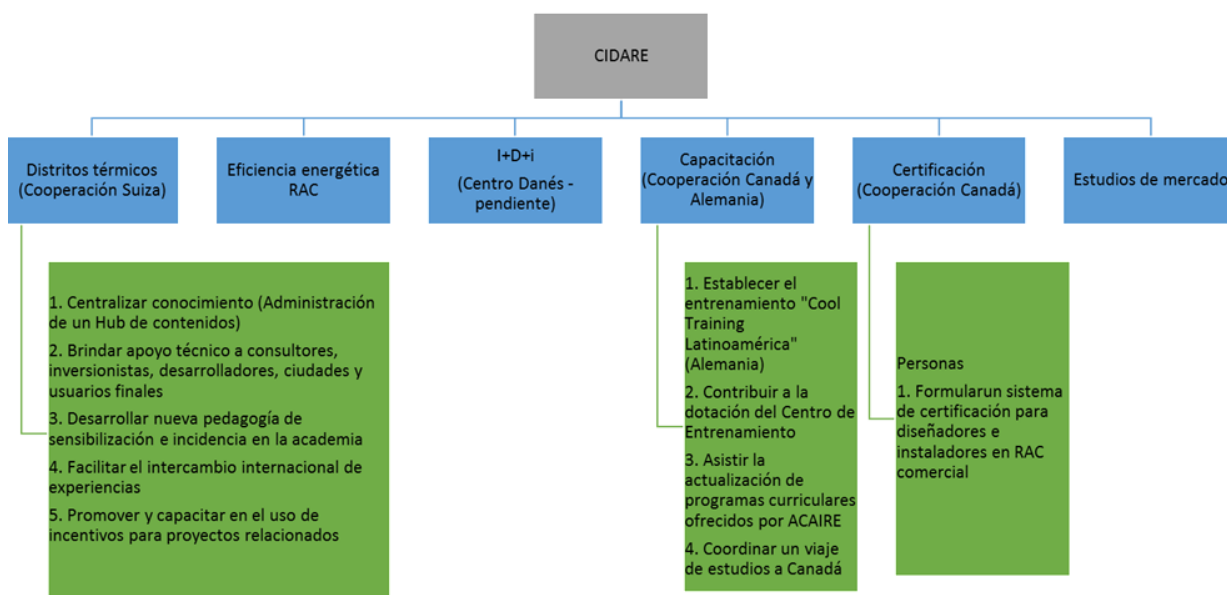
CIDARE

Distritos térmicos (Cooperación Suiza)

Eficiencia energética RAC

I+D+i (Centro Danés - pendiente)

Capacitación (Cooperación Canadá y Alemania)

Certificación (Cooperación Canadá)

Estudios de mercado

1. Centralizar conocimiento (Administración de un Hub de contenidos)

2. Brindar apoyo técnico a consultores, inversionistas, desarrolladores, ciudades y usuarios finales

3. Desarrollar nueva pedagogía de sensibilización e incidencia en la academia

4. Facilitar el intercambio internacional de experiencias

5. Promover y capacitar en el uso de incentivos para proyectos relacionados

1. Establecer el entrenamiento "Cool Training Latinoamérica" (Alemania)

2. Contribuir a la dotación del Centro de Entrenamiento

3. Asistir la actualización de programas curriculares ofrecidos por ACAIRE

4. Coordinar un viaje de estudios a Canadá

Personas

1. Formularun sistema de certificación para diseñadores e instaladores en RAC comercial